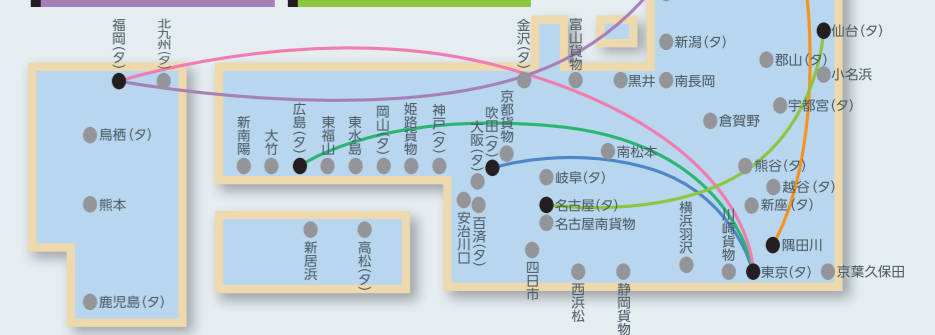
福岡(タ)
北九州(タ)
金沢(タ)
富山貨物
新潟(タ)
仙台(タ)
郡山(タ)
小名浜
黒井
南長岡
宇都宮(タ)
鳥栖(タ)
新南陽
大竹
広島(タ)
東福山
東水島
岡山(タ)
姫路貨物
神戸(タ)
京都貨物
吹田(タ)
大阪(タ)
南松本
倉賀野
熊谷(タ)
越谷(タ)
新座(タ)
熊本
岐阜(タ)
名古屋(タ)
名古屋南貨物
安治川口
百済(タ)
横浜羽沢
川崎貨物
隅田川
東京(タ)
京葉久保田
新居浜
高松(タ)
四日市
西浜松
静岡貨物
鹿児島(タ)